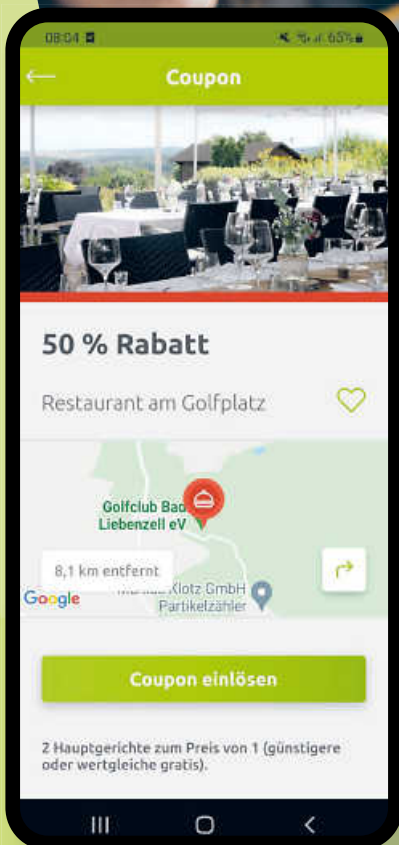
08:04

65%

Coupon

50 % Rabatt

Restaurant am Golfplatz

Golfclub Bad Liebenzell eV

8,1 km entfernt

Google

Klotz GmbH Partikelzähler

Coupon einlösen

2 Hauptgerichte zum Preis von 1 (günstigere oder wertgleiche gratis).